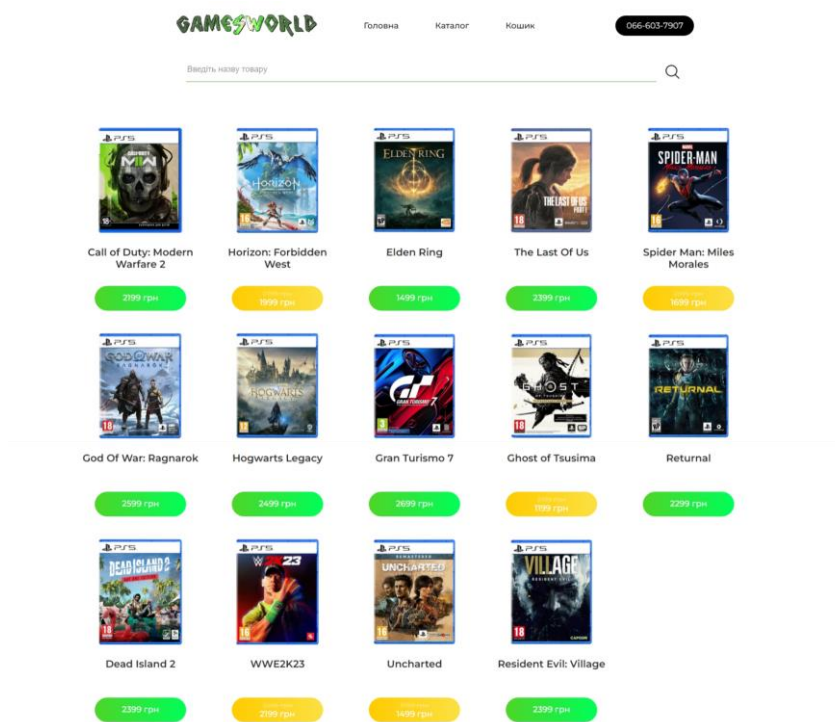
GAMESWORLD

Головна

Каталог

Кошик

066-603-7907

Введіть назву товару

PS5
Call of Duty: Modern Warfare 2
2199 грн

PS5
HORIZON
Horizon: Forbidden West
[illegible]
1999 грн

PS5
ELDEN RING
Elden Ring
1499 грн

PS5
THE LAST OF US PART I
The Last Of Us
2399 грн

PS5
SPIDER-MAN
Spider Man: Miles Morales
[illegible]
1699 грн

PS5
GOD OF WAR RAGNARÖK
God Of War: Ragnarok
2599 грн

PS5
HOGWARTS LEGACY
Hogwarts Legacy
2499 грн

PS5
GRAN TURISMO 7
Gran Turismo 7
2699 грн

PS5
GHOST OF TSUSHIMA
Ghost of Tsusima
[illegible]
1199 грн

PS5
RETURNAL
Returnal
2299 грн

PS5
DEAD ISLAND 2
Dead Island 2
2399 грн

PS5
W2K23
WWE2K23
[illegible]
2199 грн

PS5
UNCHARTED
Uncharted
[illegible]
1499 грн

PS5
VILLAGE
RESIDENT EVIL
Resident Evil: Village
2399 грн